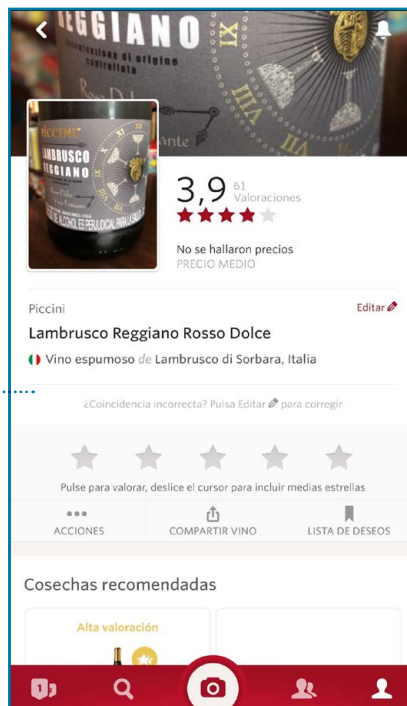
REGGIANO
denominazione di origine controllata

Piccini
LAMBRUSCO
REGGIANO

3,9
61
Valoraciones

No se hallaron precios
PRECIO MEDIO

Piccini
Editar
Lambrusco Reggiano Rosso Dolce
Vino espumoso de Lambrusco di Sorbara, Italia

¿Coincidencia incorrecta? Pulsa Editar para corregir

Pulse para valorar, deslice el cursor para incluir medias estrellas

ACCIONES
COMPARTIR VINO
LISTA DE DESEOS

Cosechas recomendadas

Alta valoración